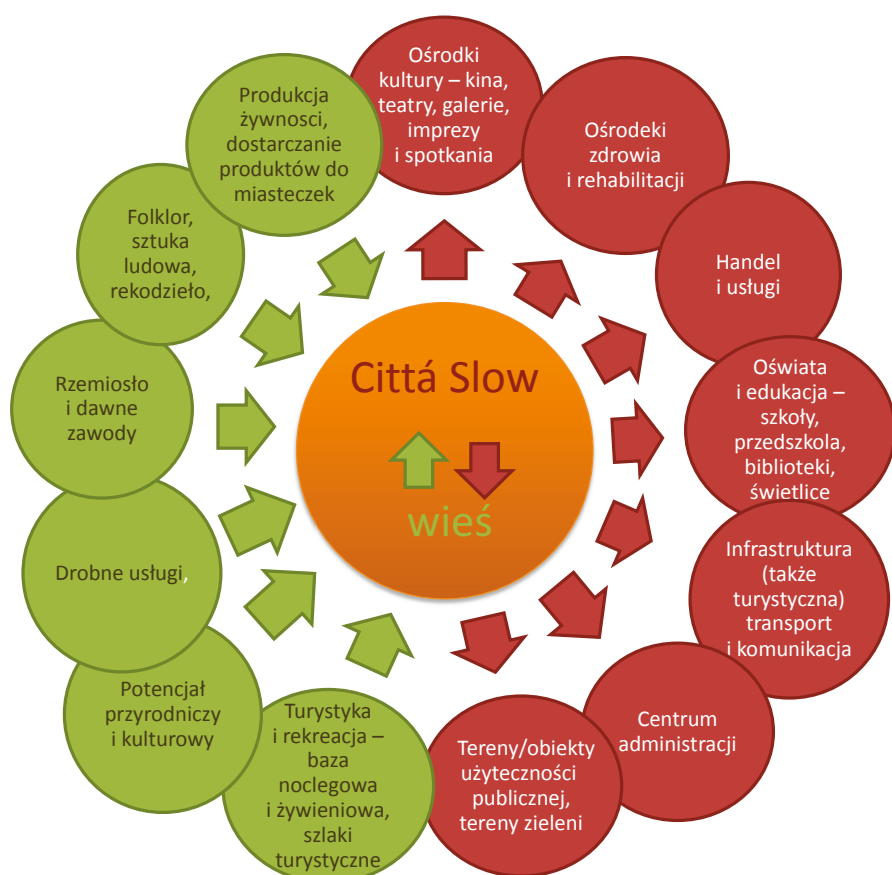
Ośrodki kultury – kina, teatry, galerie, imprezy i spotkania

Ośrodeki zdrowia i rehabilitacji

Handel i usługi

Oświata i edukacja – szkoły, przedszkola, biblioteki, świetlice

Infrastruktura (także turystyczna) transport i komunikacja

Centrum administracji

Tereny/obiekty użyteczności publicznej, tereny zieleni

Turystyka i rekreacja – baza noclegowa i żywieniowa, szlaki turystyczne

Potencjał przyrodniczy i kulturowy

Drobne usługi,

Rzemiosło i dawne zawody

Folklor, sztuka ludowa, rekodzieło,

Produkcja żywnosci, dostarczanie produktów do miasteczek

Cittá Slow

wieś